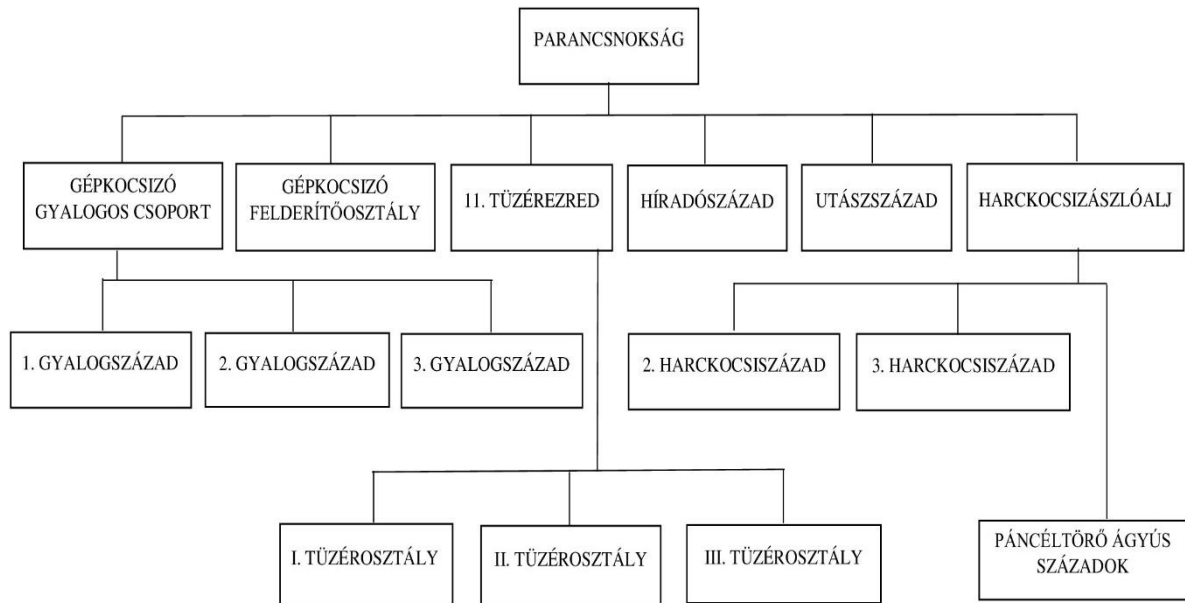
PARANCSNOKSÁG

GÉPKOCSIZÓ GYALOGOS CSOPORT

GÉPKOCSIZÓ FELDERÍTŐOSZTÁLY

11. TÜZÉREZRED

HÍRADÓSZÁZAD

UTÁSZSZÁZAD

HARCKOCSIZÁSZLÓALJ

1. GYALOGSZÁZAD

2. GYALOGSZÁZAD

3. GYALOGSZÁZAD

2. HARCKOCSISZÁZAD

3. HARCKOCSISZÁZAD

I. TÜZÉROSZTÁLY

II. TÜZÉROSZTÁLY

III. TÜZÉROSZTÁLY

PÁNCÉLTÖRŐ ÁGYÚS SZÁZADOK